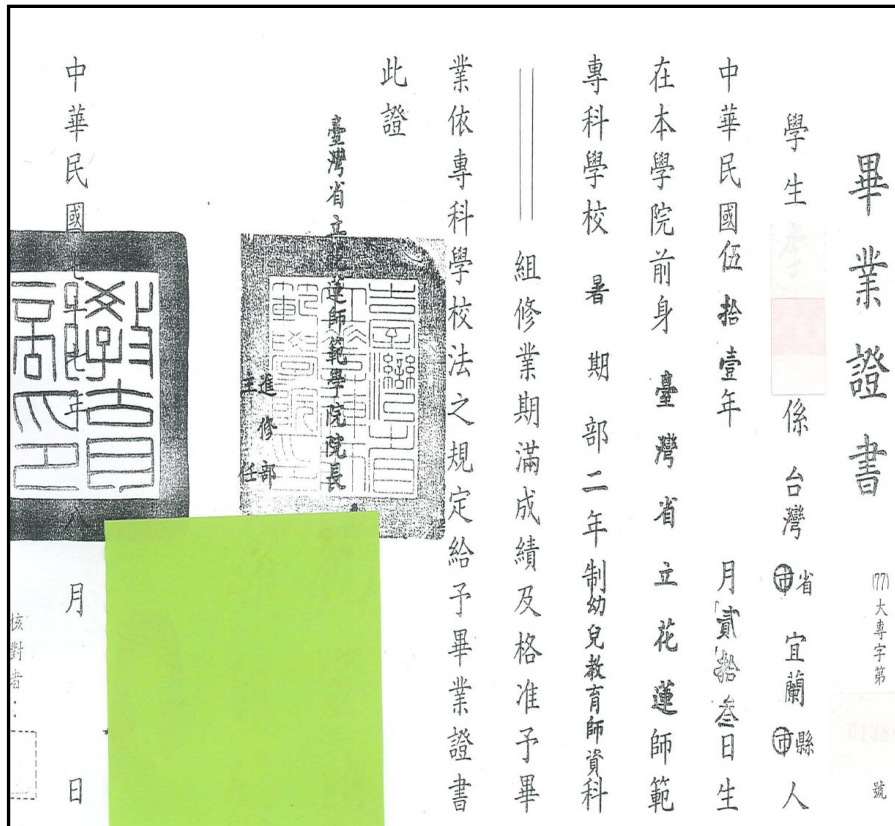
畢業證書

(77)大專字第　　　號

學生　係台灣省宜蘭縣人

中華民國伍拾壹年　月貳拾叁日生

在本學院前身　臺灣省立花蓮師範

專科學校　暑　期　部二年制幼兒教育師資科

組修業期滿成績及格准予畢

業依專科學校法之規定給予畢業證書

此證

臺灣省立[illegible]師範學院院長

進修部主任

中華民國　　　月　　　日

核對者：